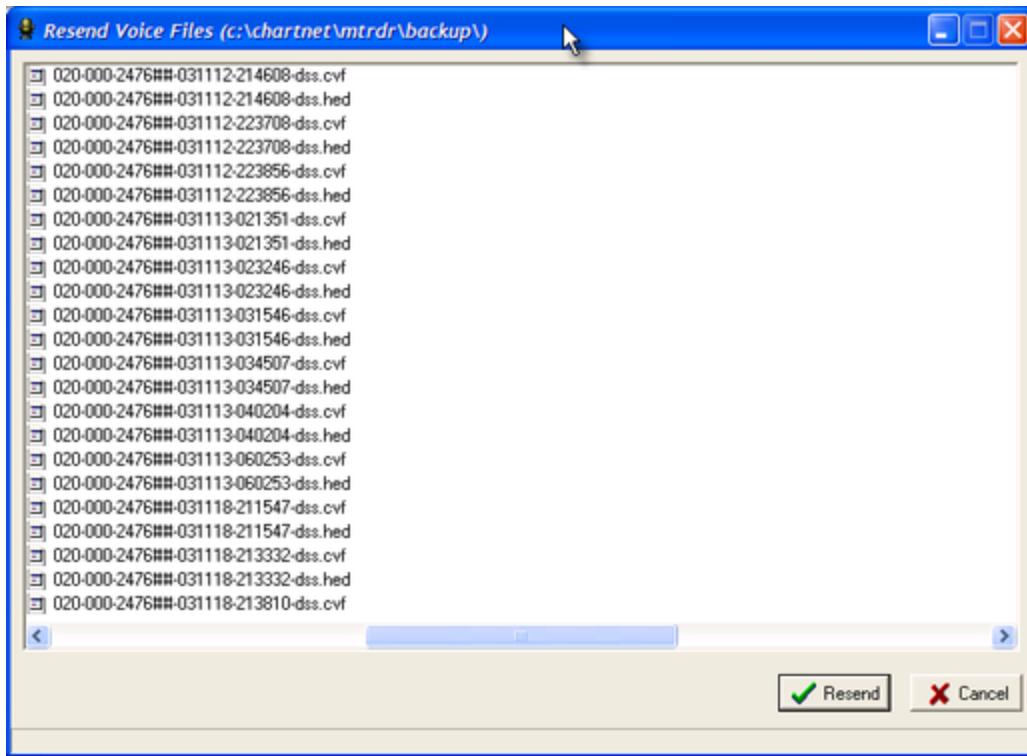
Resend Voice Files (c:\chartnet\mtrdr\backup\)

020-000-2476##-031112-214608-dss.cvf
020-000-2476##-031112-214608-dss.hed
020-000-2476##-031112-223708-dss.cvf
020-000-2476##-031112-223708-dss.hed
020-000-2476##-031112-223856-dss.cvf
020-000-2476##-031112-223856-dss.hed
020-000-2476##-031113-021351-dss.cvf
020-000-2476##-031113-021351-dss.hed
020-000-2476##-031113-023246-dss.cvf
020-000-2476##-031113-023246-dss.hed
020-000-2476##-031113-031546-dss.cvf
020-000-2476##-031113-031546-dss.hed
020-000-2476##-031113-034507-dss.cvf
020-000-2476##-031113-034507-dss.hed
020-000-2476##-031113-040204-dss.cvf
020-000-2476##-031113-040204-dss.hed
020-000-2476##-031113-060253-dss.cvf
020-000-2476##-031113-060253-dss.hed
020-000-2476##-031118-211547-dss.cvf
020-000-2476##-031118-211547-dss.hed
020-000-2476##-031118-213332-dss.cvf
020-000-2476##-031118-213332-dss.hed
020-000-2476##-031118-213810-dss.cvf

Resend
Cancel